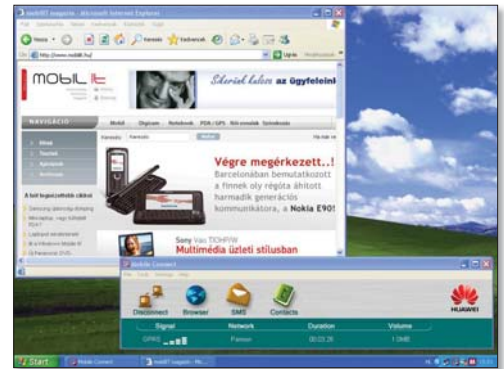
mobilIT magazin - Microsoft Internet Explorer

http://www.mobilit.hu/

mobil IT

Sikerünk kulcsa az ügyfeleink

NAVIGÁCIÓ

Mobil Digicam Notebook PDA/GPS Rólunk Spiceboxis

Keresés

Végre megérkezett..!
Barcelonában bemutatkozott a finnek oly régóta áhított harmadik generációs kommunikátora, a Nokia E90!

Sony Vaio TX3HP/W
Multimédia üzleti stílusban

Mobile Connect

Disconnect Browser SMS Contacts

HUAWEI

| Signal | Network | Duration | Volume |
|---|---|---|---|
| GPRS | Pannon | 00:03:26 | 1.0MB |

Start Mobile Connect mobilIT magazin - Mi...